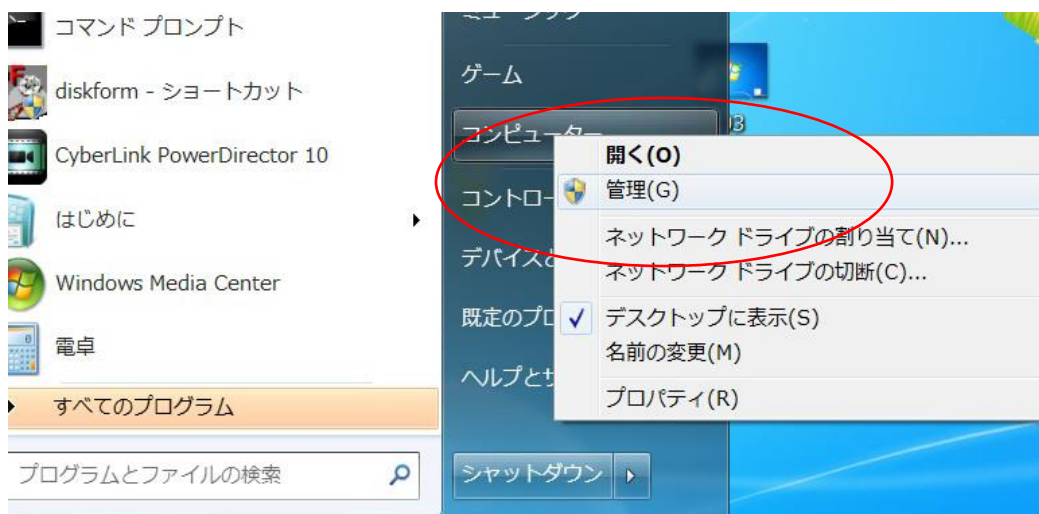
コマンド プロンプト
diskform - ショートカット
CyberLink PowerDirector 10
はじめに
Windows Media Center
電卓
すべてのプログラム
プログラムとファイルの検索

ゲーム
コンピューター
コントロー
デバイスと
既定のプロ
ヘルプとサ
シャットダウン

開く(O)
管理(G)
ネットワーク ドライブの割り当て(N)...
ネットワーク ドライブの切断(C)...
デスクトップに表示(S)
名前の変更(M)
プロパティ(R)